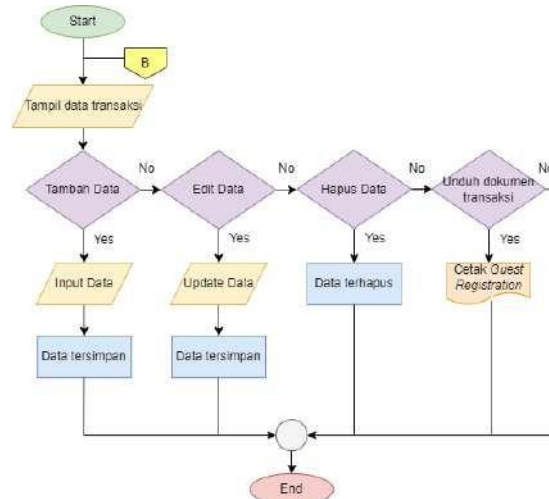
Start

B

Tampil data transaksi

Tambah Data

No

Edit Data

No

Hapus Data

No

Unduh dokumen transaksi

N

Yes

Yes

Yes

Yes

Input Data

Update Data

Data terhapus

Cetak Guest Registration

Data tersimpan

Data tersimpan

End